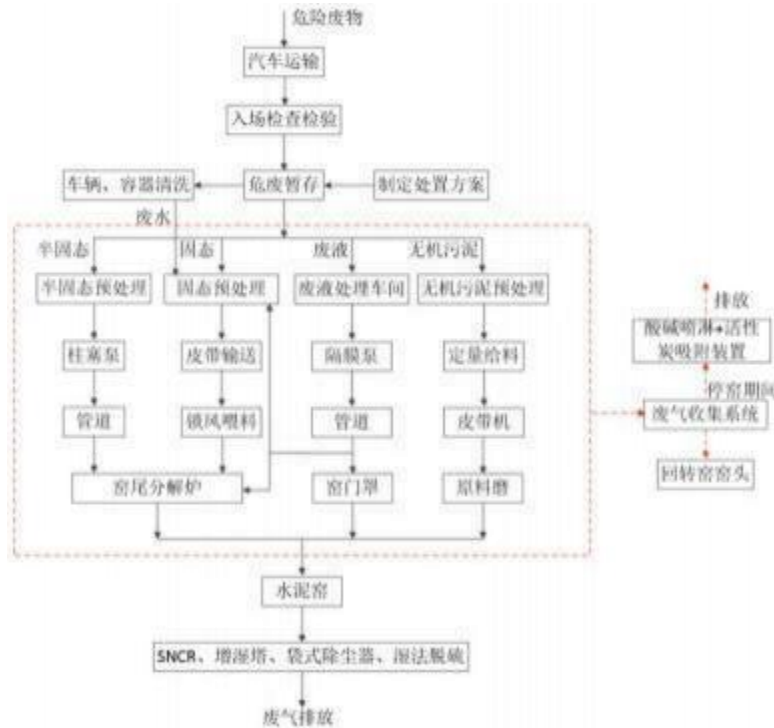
危险废物

汽车运输

入场检查检验

车辆、容器清洗

危废暂存

制定处置方案

废水

半固态

固态

废液

无机污泥

半固态预处理

固态预处理

废液处理车间

无机污泥预处理

柱塞泵

皮带输送

隔膜泵

定量给料

管道

锁风喂料

管道

皮带机

窑尾分解炉

窑门罩

原料磨

水泥窑

SNCR、增湿塔、袋式除尘器、湿法脱硫

废气排放

排放

酸碱喷淋+活性炭吸附装置

停窑期间

废气收集系统

回转窑窑头